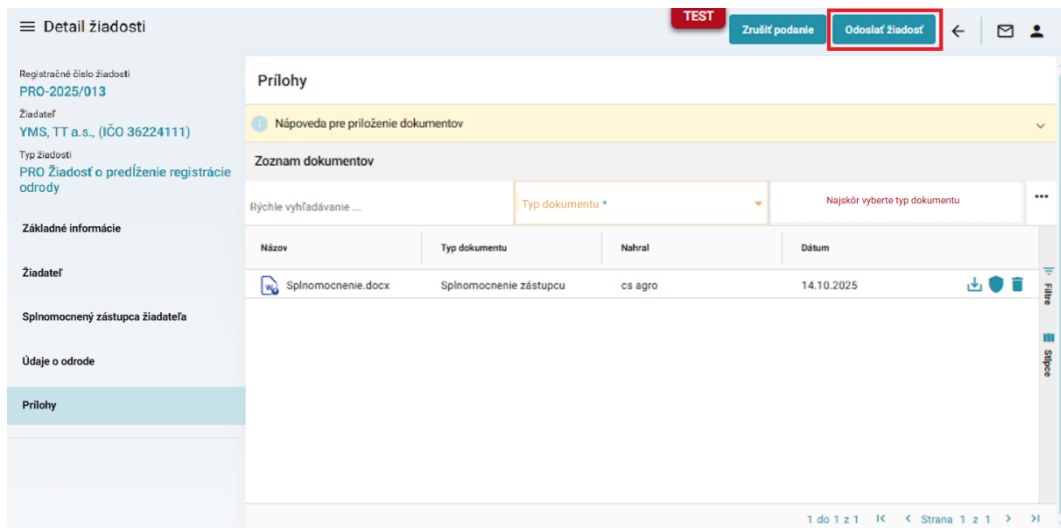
≡ Detail žiadosti

TEST

Zrušiť podanie

Odoslať žiadosť

Registračné číslo žiadosti
PRO-2025/013

Žiadateľ
YMS, TT a.s., (IČO 36224111)

Typ žiadosti
PRO Žiadosť o predĺženie registrácie odrody

Základné informácie

Žiadateľ

Splnomocnený zástupca žiadateľa

Údaje o odrode

Prílohy

Prílohy

Nápoveda pre priloženie dokumentov

Zoznam dokumentov

Rýchle vyhľadávanie ...

Typ dokumentu *

Najskôr vyberte typ dokumentu

| Názov | Typ dokumentu | Nahral | Dátum |
|---|---|---|---|
| Splnomocnenie.docx | Splnomocnenie zástupcu | cs agro | 14.10.2025 |

Filtre

Stĺpce

1 do 1 z 1 |< < Strana 1 z 1 > >|